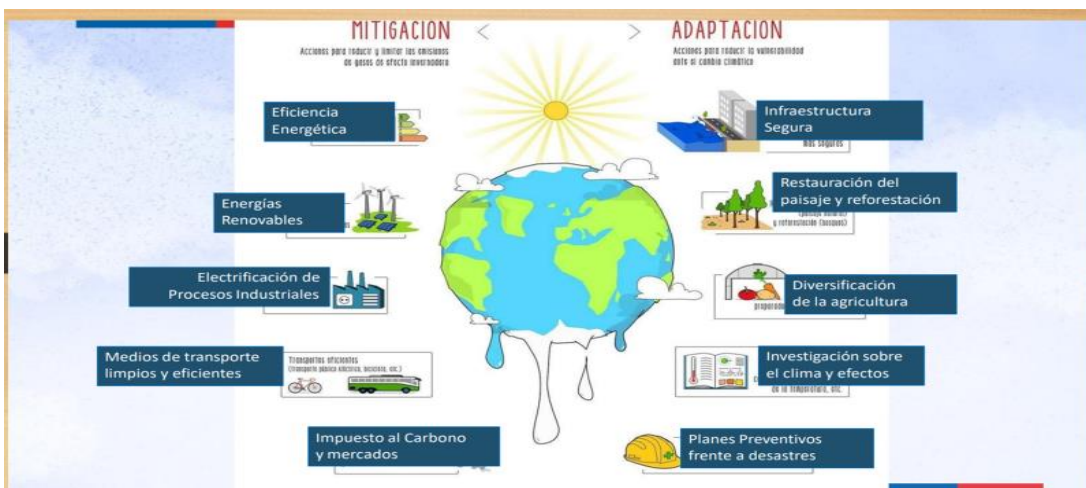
MITIGACION

Acciones para reducir y limitar las emisiones de gases de efecto invernadero

ADAPTACION

Acciones para reducir la vulnerabilidad ante el cambio climático

Eficiencia Energética

Energías Renovables

Electrificación de Procesos Industriales

Medios de transporte limpios y eficientes

Transportes eficientes (transporte público eléctrico, bicicleta, etc.)

Impuesto al Carbono y mercados

Infraestructura Segura

Más seguros

Restauración del paisaje y reforestación

(paisaje natural) y reforestación (bosques)

Diversificación de la agricultura

Investigación sobre el clima y efectos

de la temperatura, etc.

Planes Preventivos frente a desastres